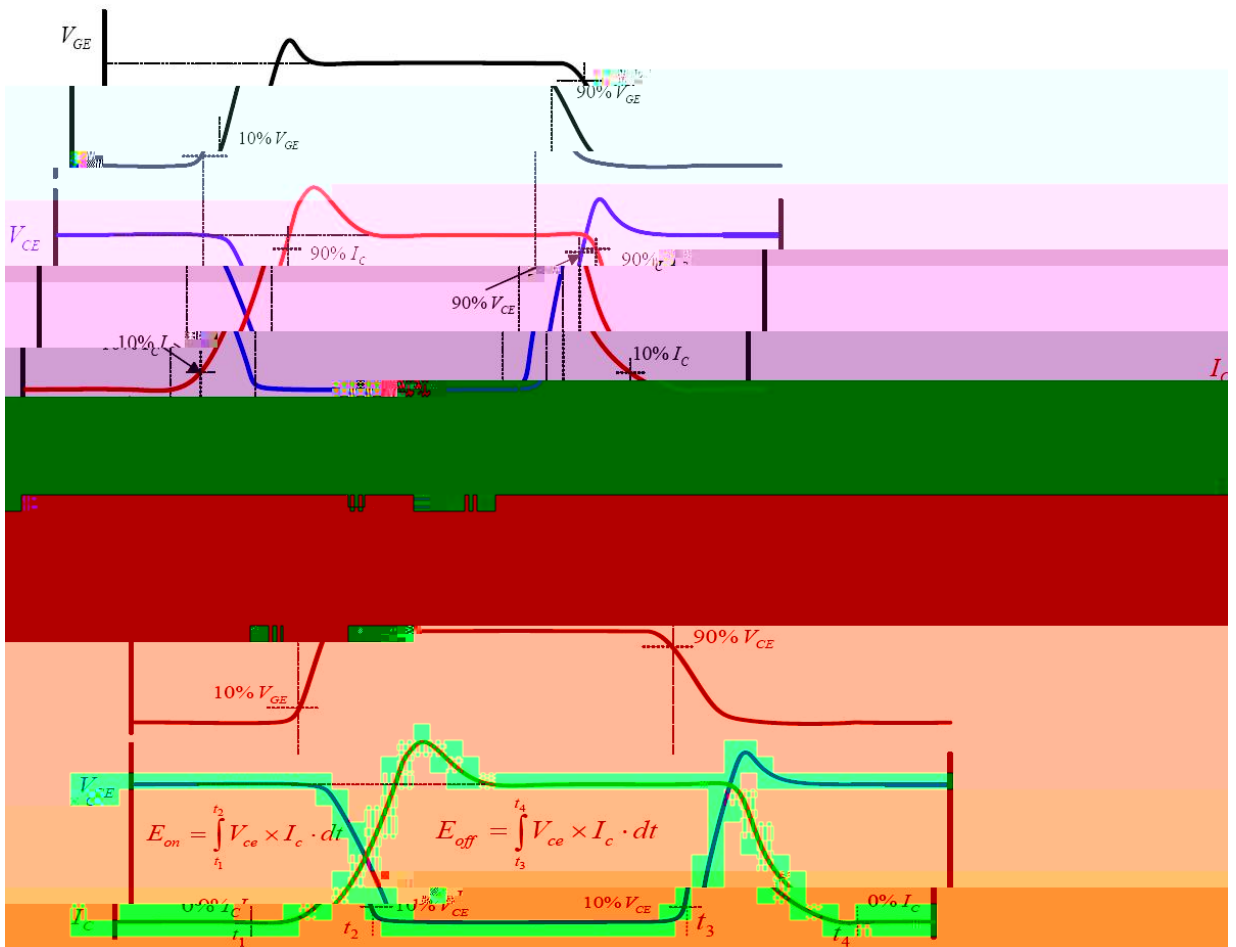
$V_{GE}$

90% $V_{GE}$

10% $V_{GE}$

$V_{CE}$

90% $I_C$

90% $V_{CE}$

90% $I_C$

10% $I_C$

10% $I_C$

$I_C$

90% $V_{CE}$

10% $V_{GE}$

$V_{CE}$

$E_{on} = \int_{t_1}^{t_2} V_{ce} \times I_c \cdot dt$

$E_{off} = \int_{t_3}^{t_4} V_{ce} \times I_c \cdot dt$

$I_C$

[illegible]0% $I_C$

$t_1$

$t_2$

10% $V_{CE}$

10% $V_{CE}$

$t_3$

$t_4$

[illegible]0% $I_C$